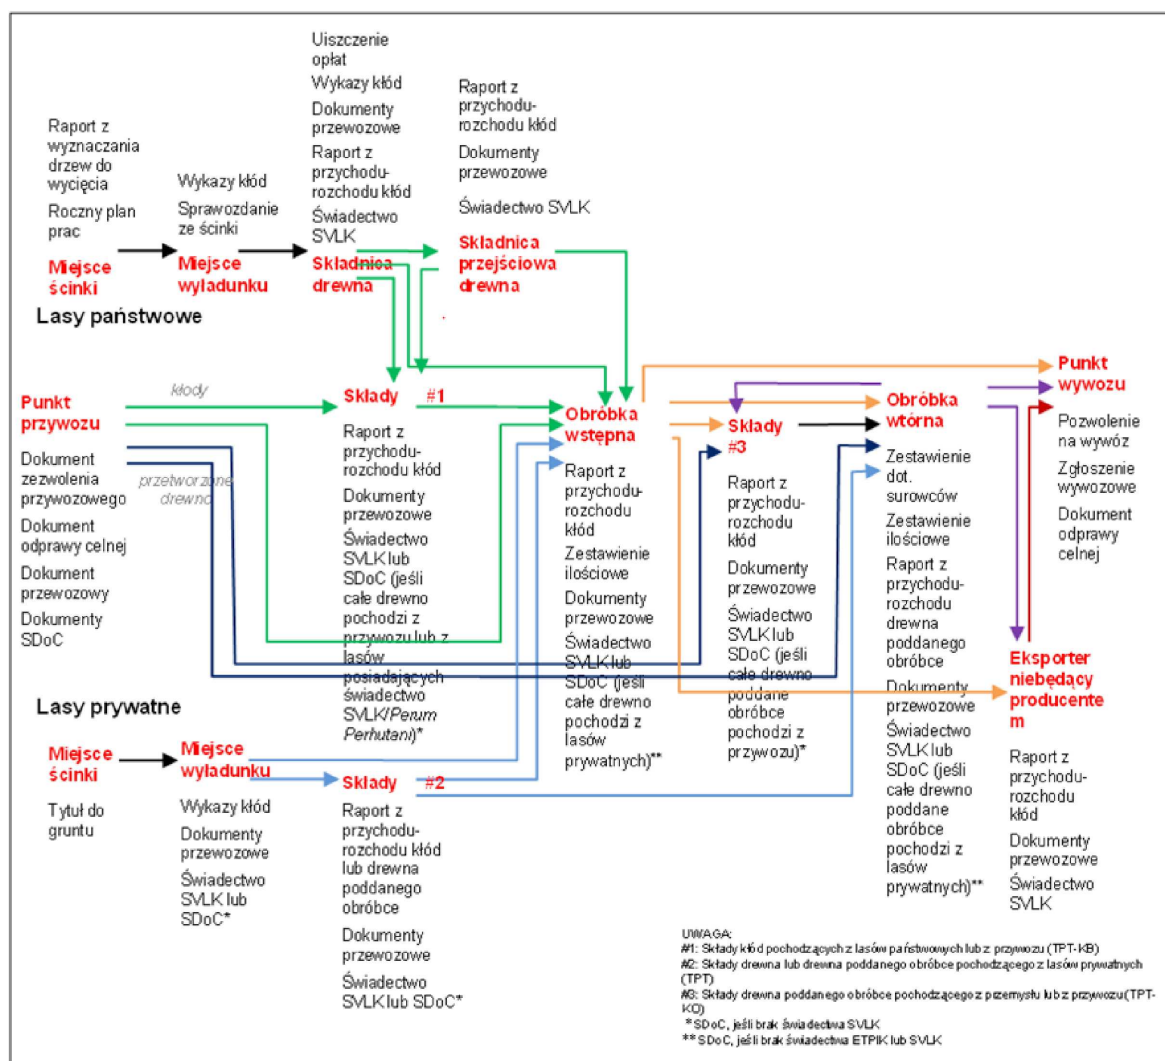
Raport z wyznaczania drzew do wycięcia

Roczny plan prac

Miejsce ścinki

Wykazy kłód

Sprawozdanie ze ścinki

Miejsce wyładunku

Uiszczenie opłat

Wykazy kłód

Dokumenty przewozowe

Raport z przychodu-rozchodu kłód

Świadectwo SVLK

Składnica drewna

Raport z przychodu-rozchodu kłód

Dokumenty przewozowe

Świadectwo SVLK

Składnica przejściowa drewna

Lasy państwowe

Punkt przywozu

kłody

przetworzone drewno

Dokument zezwolenia przywozowego

Dokument odprawy celnej

Dokument przewozowy

Dokumenty SDoC

Składy #1

Raport z przychodu-rozchodu kłód

Dokumenty przewozowe

Świadectwo SVLK lub SDoC (jeśli całe drewno pochodzi z przywozu lub z lasów posiadających świadectwo SVLK/Perum Perhutani)*

Obróbka wstępna

Raport z przychodu-rozchodu kłód

Zestawienie ilościowe

Dokumenty przewozowe

Świadectwo SVLK lub SDoC (jeśli całe drewno pochodzi z lasów prywatnych)**

Składy #3

Raport z przychodu-rozchodu kłód

Dokumenty przewozowe

Świadectwo SVLK lub SDoC (jeśli całe drewno poddane obróbce pochodzi z przywozu)*

Obróbka wtórna

Zestawienie dot. surowców

Zestawienie ilościowe

Raport z przychodu-rozchodu drewna poddanego obróbce

Dokumenty przewozowe

Świadectwo SVLK lub SDoC (jeśli całe drewno poddane obróbce pochodzi z lasów prywatnych)**

Punkt wywozu

Pozwolenie na wywóz

Zgłoszenie wywozowe

Dokument odprawy celnej

Eksporter niebędący producentem

Raport z przychodu-rozchodu kłód

Dokumenty przewozowe

Świadectwo SVLK

Lasy prywatne

Miejsce ścinki

Tytuł do gruntu

Miejsce wyładunku

Wykazy kłód

Dokumenty przewozowe

Świadectwo SVLK lub SDoC*

Składy #2

Raport z przychodu-rozchodu kłód lub drewna poddanego obróbce

Dokumenty przewozowe

Świadectwo SVLK lub SDoC*

UWAGA:
#1: Składy kłód pochodzących z lasów państwowych lub z przywozu (TPT-KB)
#2: Składy drewna lub drewna poddanego obróbce pochodzącego z lasów prywatnych (TPT)
#3: Składy drewna poddanego obróbce pochodzącego z przemysłu lub z przywozu (TPT-KO)
* SDoC, jeśli brak świadectwa SVLK
** SDoC, jeśli brak świadectwa ETPIK lub SVLK